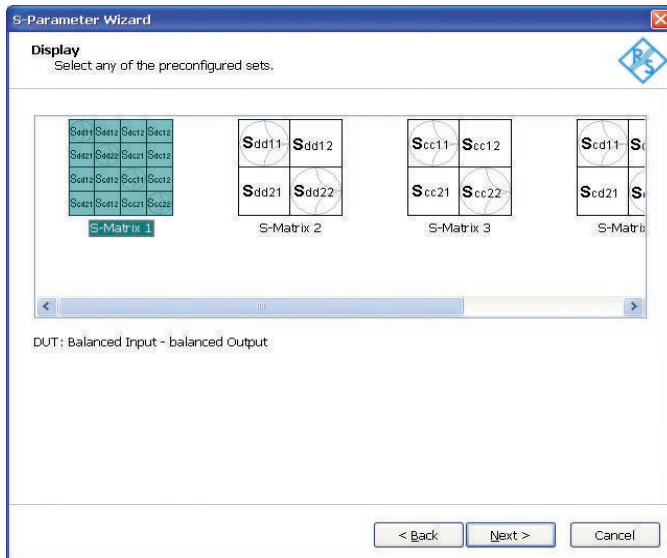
S-Parameter Wizard

Display
Select any of the preconfigured sets.

| Sdd11 | Sdd12 | Sdc12 | Sdc12 |
|---|---|---|---|
| Sdd21 | Sdd22 | Sdc21 | Sdc12 |
| Scd12 | Scd12 | Scc11 | Scc12 |
| Scd21 | Scd12 | Scc21 | Scc22 |

S-Matrix 1

| Sdd11 | Sdd12 |
|---|---|
| Sdd21 | Sdd22 |

S-Matrix 2

| Scc11 | Scc12 |
|---|---|
| Scc21 | Scc22 |

S-Matrix 3

| Scd11 | S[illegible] |
|---|---|
| Scd21 | S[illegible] |

S-Matri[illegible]

DUT: Balanced Input - balanced Output

< Back
Next >
Cancel